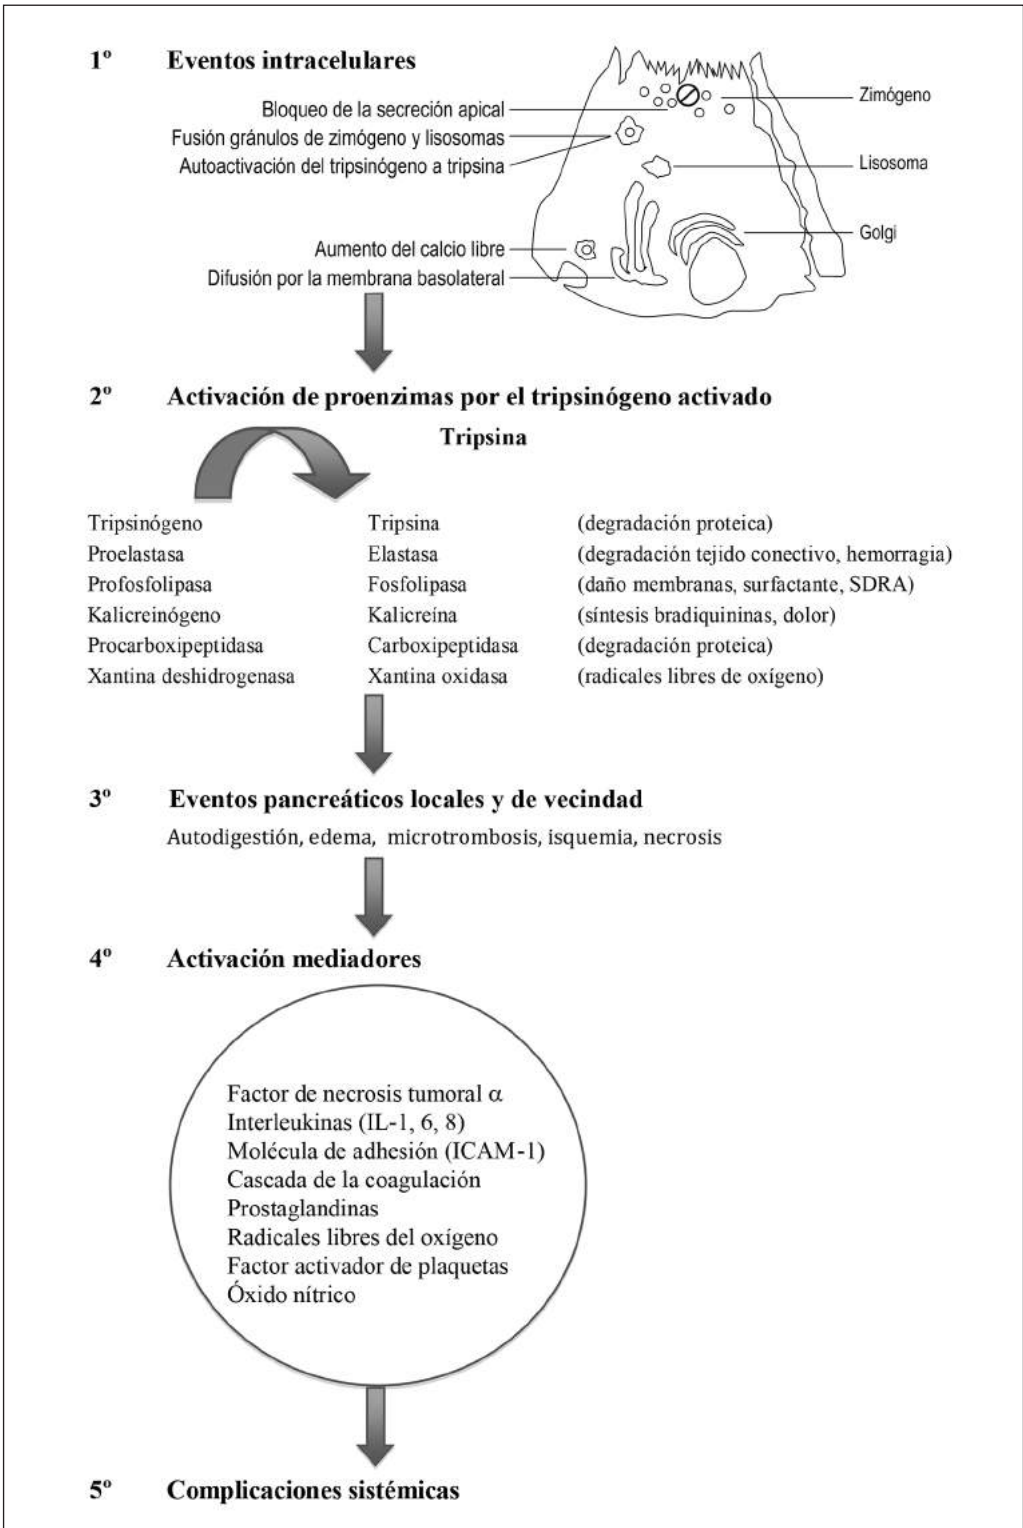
1º Eventos intracelulares

Bloqueo de la secreción apical
Fusión gránulos de zimógeno y lisosomas
Autoactivación del tripsinógeno a tripsina
Aumento del calcio libre
Difusión por la membrana basolateral

Zimógeno
Lisosoma
Golgi

2º Activación de proenzimas por el tripsinógeno activado

Tripsina

| | | |
|---|---|---|
| Tripsinógeno | Tripsina | (degradación proteica) |
| Proelastasa | Elastasa | (degradación tejido conectivo, hemorragia) |
| Profosfolipasa | Fosfolipasa | (daño membranas, surfactante, SDRA) |
| Kalicreinógeno | Kalicreína | (síntesis bradiquininas, dolor) |
| Procarboxipeptidasa | Carboxipeptidasa | (degradación proteica) |
| Xantina deshidrogenasa | Xantina oxidasa | (radicales libres de oxígeno) |

3º Eventos pancreáticos locales y de vecindad

Autodigestión, edema, microtrombosis, isquemia, necrosis

4º Activación mediadores

Factor de necrosis tumoral $\alpha$
Interleukinas (IL-1, 6, 8)
Molécula de adhesión (ICAM-1)
Cascada de la coagulación
Prostaglandinas
Radicales libres del oxígeno
Factor activador de plaquetas
Óxido nítrico

5º Complicaciones sistémicas